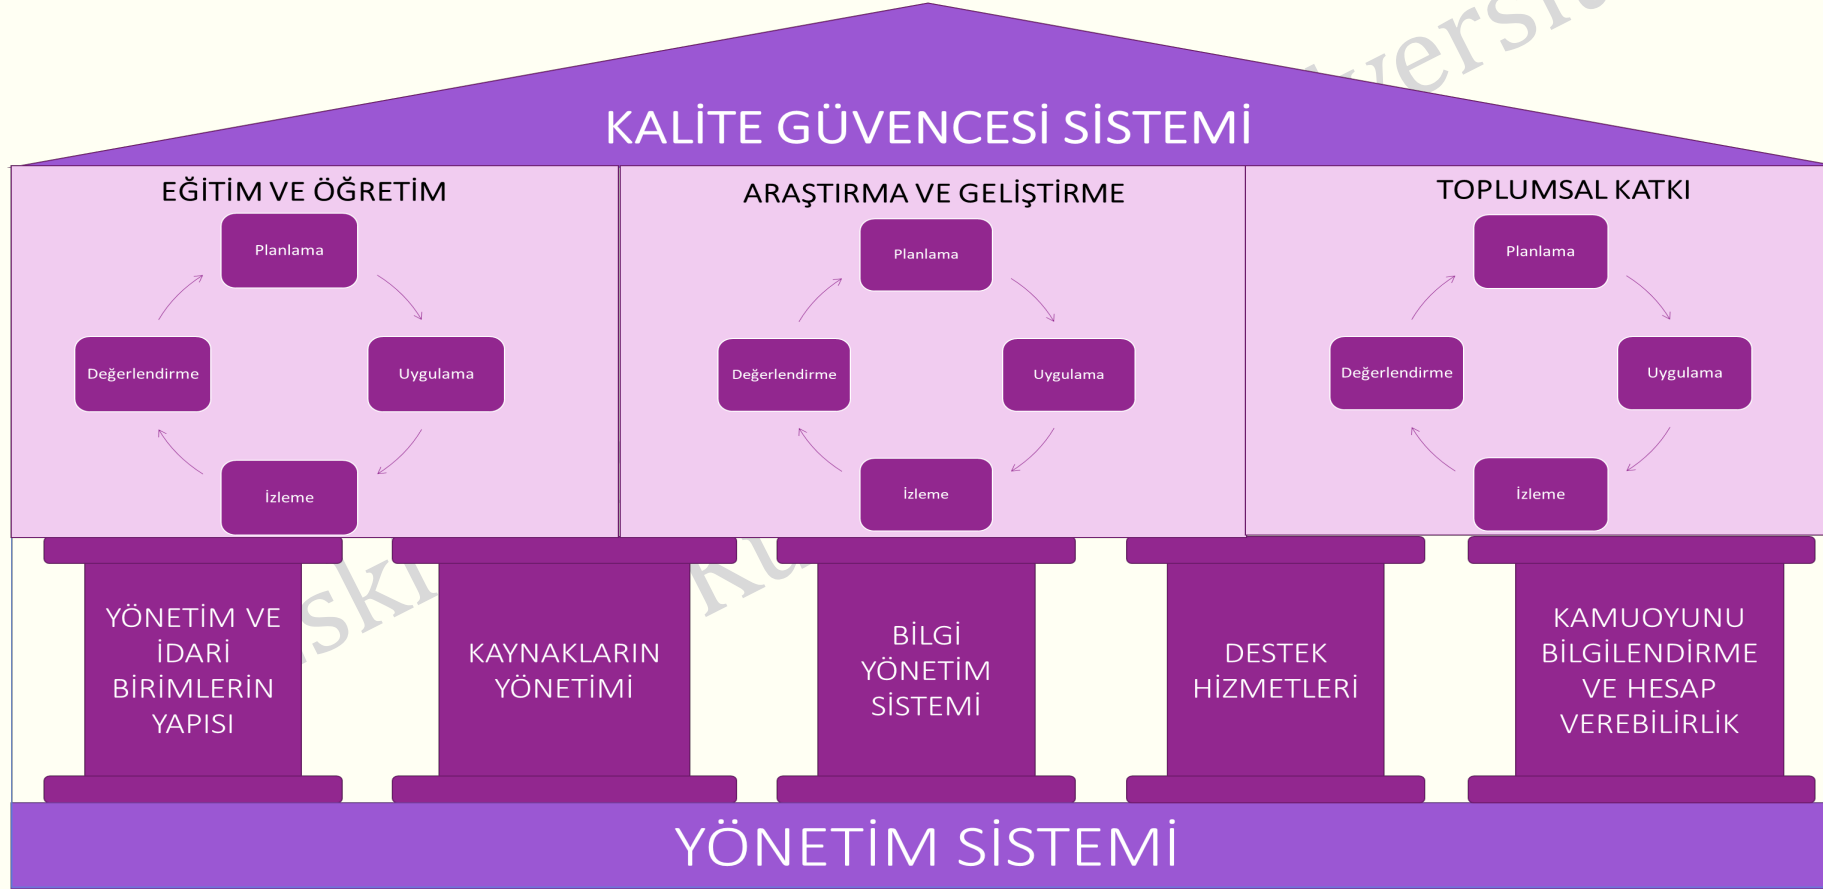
KALİTE GÜVENCESİ SİSTEMİ

EĞİTİM VE ÖĞRETİM

Planlama

Değerlendirme

Uygulama

İzleme

ARAŞTIRMA VE GELİŞTİRME

Planlama

Değerlendirme

Uygulama

İzleme

TOPLUMSAL KATKI

Planlama

Değerlendirme

Uygulama

İzleme

YÖNETİM VE İDARİ BİRİMLERİN YAPISI

KAYNAKLARIN YÖNETİMİ

BİLGİ YÖNETİM SİSTEMİ

DESTEK HİZMETLERİ

KAMUOYUNU BİLGİLENDİRME VE HESAP VEREBİLİRLİK

YÖNETİM SİSTEMİ